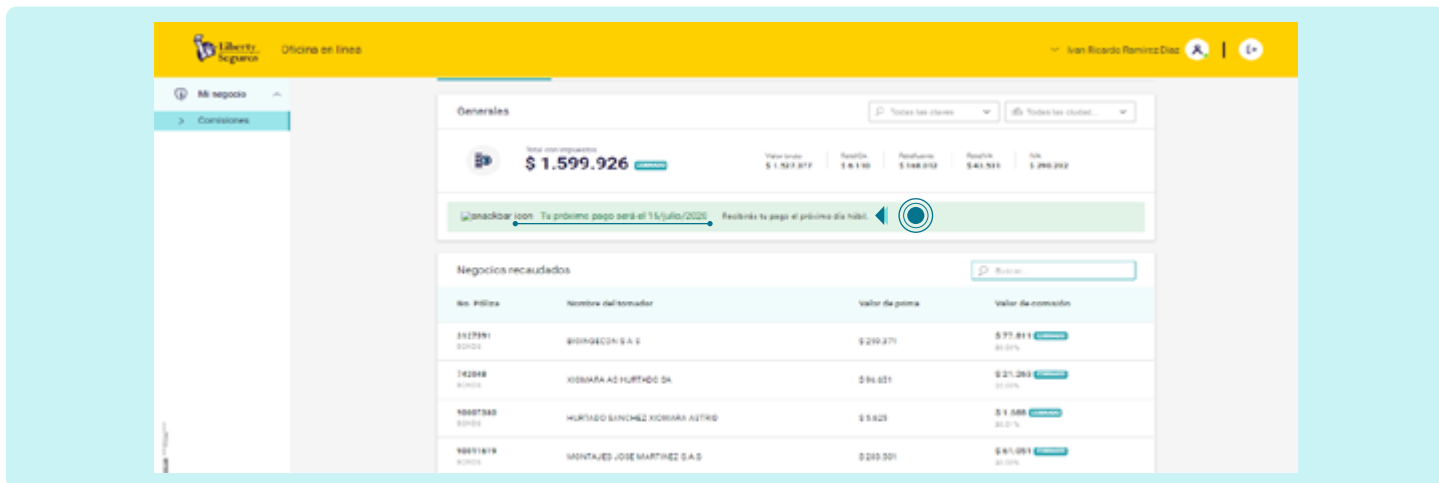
Liberty Seguros Oficina en línea

Ivan Ricardo Ramirez Diaz

Mi negocio

Comisiones

Generales

Todas las claves

Todas las ciudad...

Total con impuestos
$ 1.599.926 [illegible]

| Valor bruto | ReteICA | ReteFuente | ReteIVA | IVA |
|---|---|---|---|---|
| $ 1.527.377 | $ 8.110 | $ 148.032 | $ 43.531 | $ 290.202 |

[snackbar icon Tu próximo pago será el 15/julio/2020 Recibirás tu pago el próximo día hábil.

Negocios recaudados

Buscar

| No. Póliza | Nombre del tomador | Valor de prima | Valor de comisión |
|---|---|---|---|
| 3127391 BONOS | BIOINGECON S A S | $ 289.371 | $ 77.811 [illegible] 30.00% |
| 742848 BONOS | XIOMARA AG HURTADO SA | $ 94.651 | $ 21.283 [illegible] 22.50% |
| 90007340 BONOS | HURTADO SANCHEZ XIOMARA ASTRID | $ 5.625 | $ 1.588 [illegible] 30.37% |
| 90011619 BONOS | MONTAJES JOSE MARTINEZ S.A.S | $ 203.301 | $ 61.051 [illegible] 30.00% |